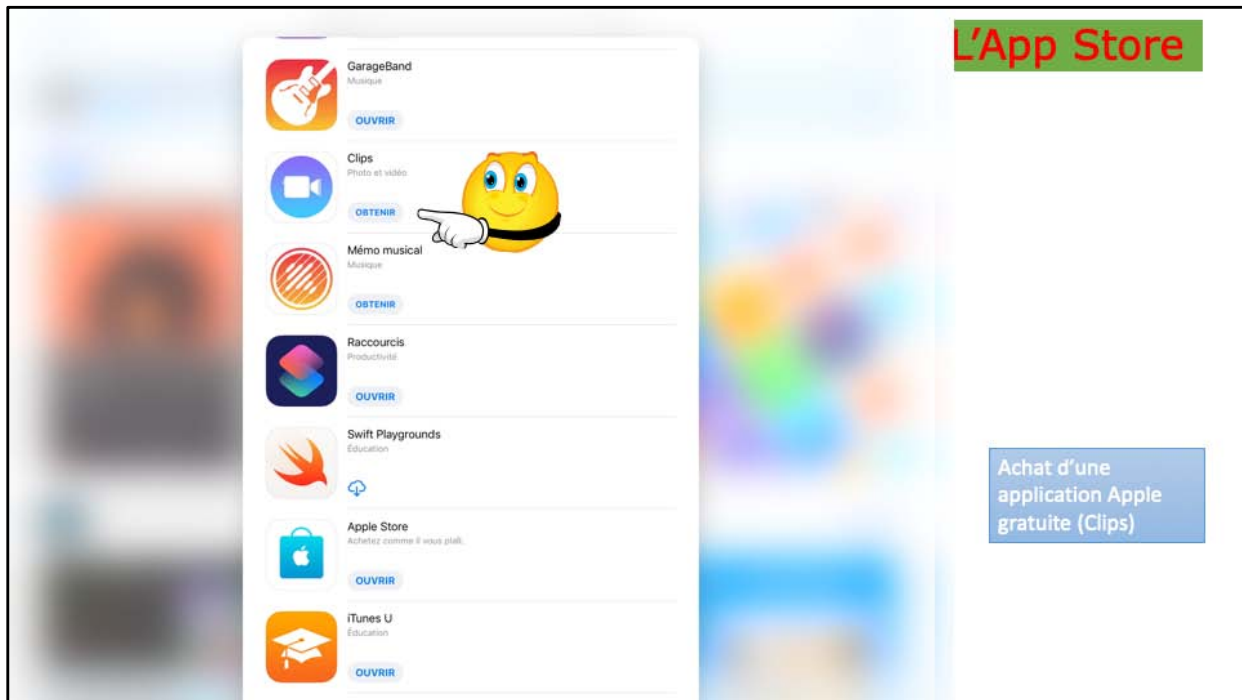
L'App Store

GarageBand
Musique
OUVRIR

Clips
Photo et vidéo
OBTENIR

Mémo musical
Musique
OBTENIR

Raccourcis
Productivité
OUVRIR

Swift Playgrounds
Éducation

Apple Store
Achetez comme il vous plaît.
OUVRIR

iTunes U
Éducation
OUVRIR

Achat d'une application Apple gratuite (Clips)